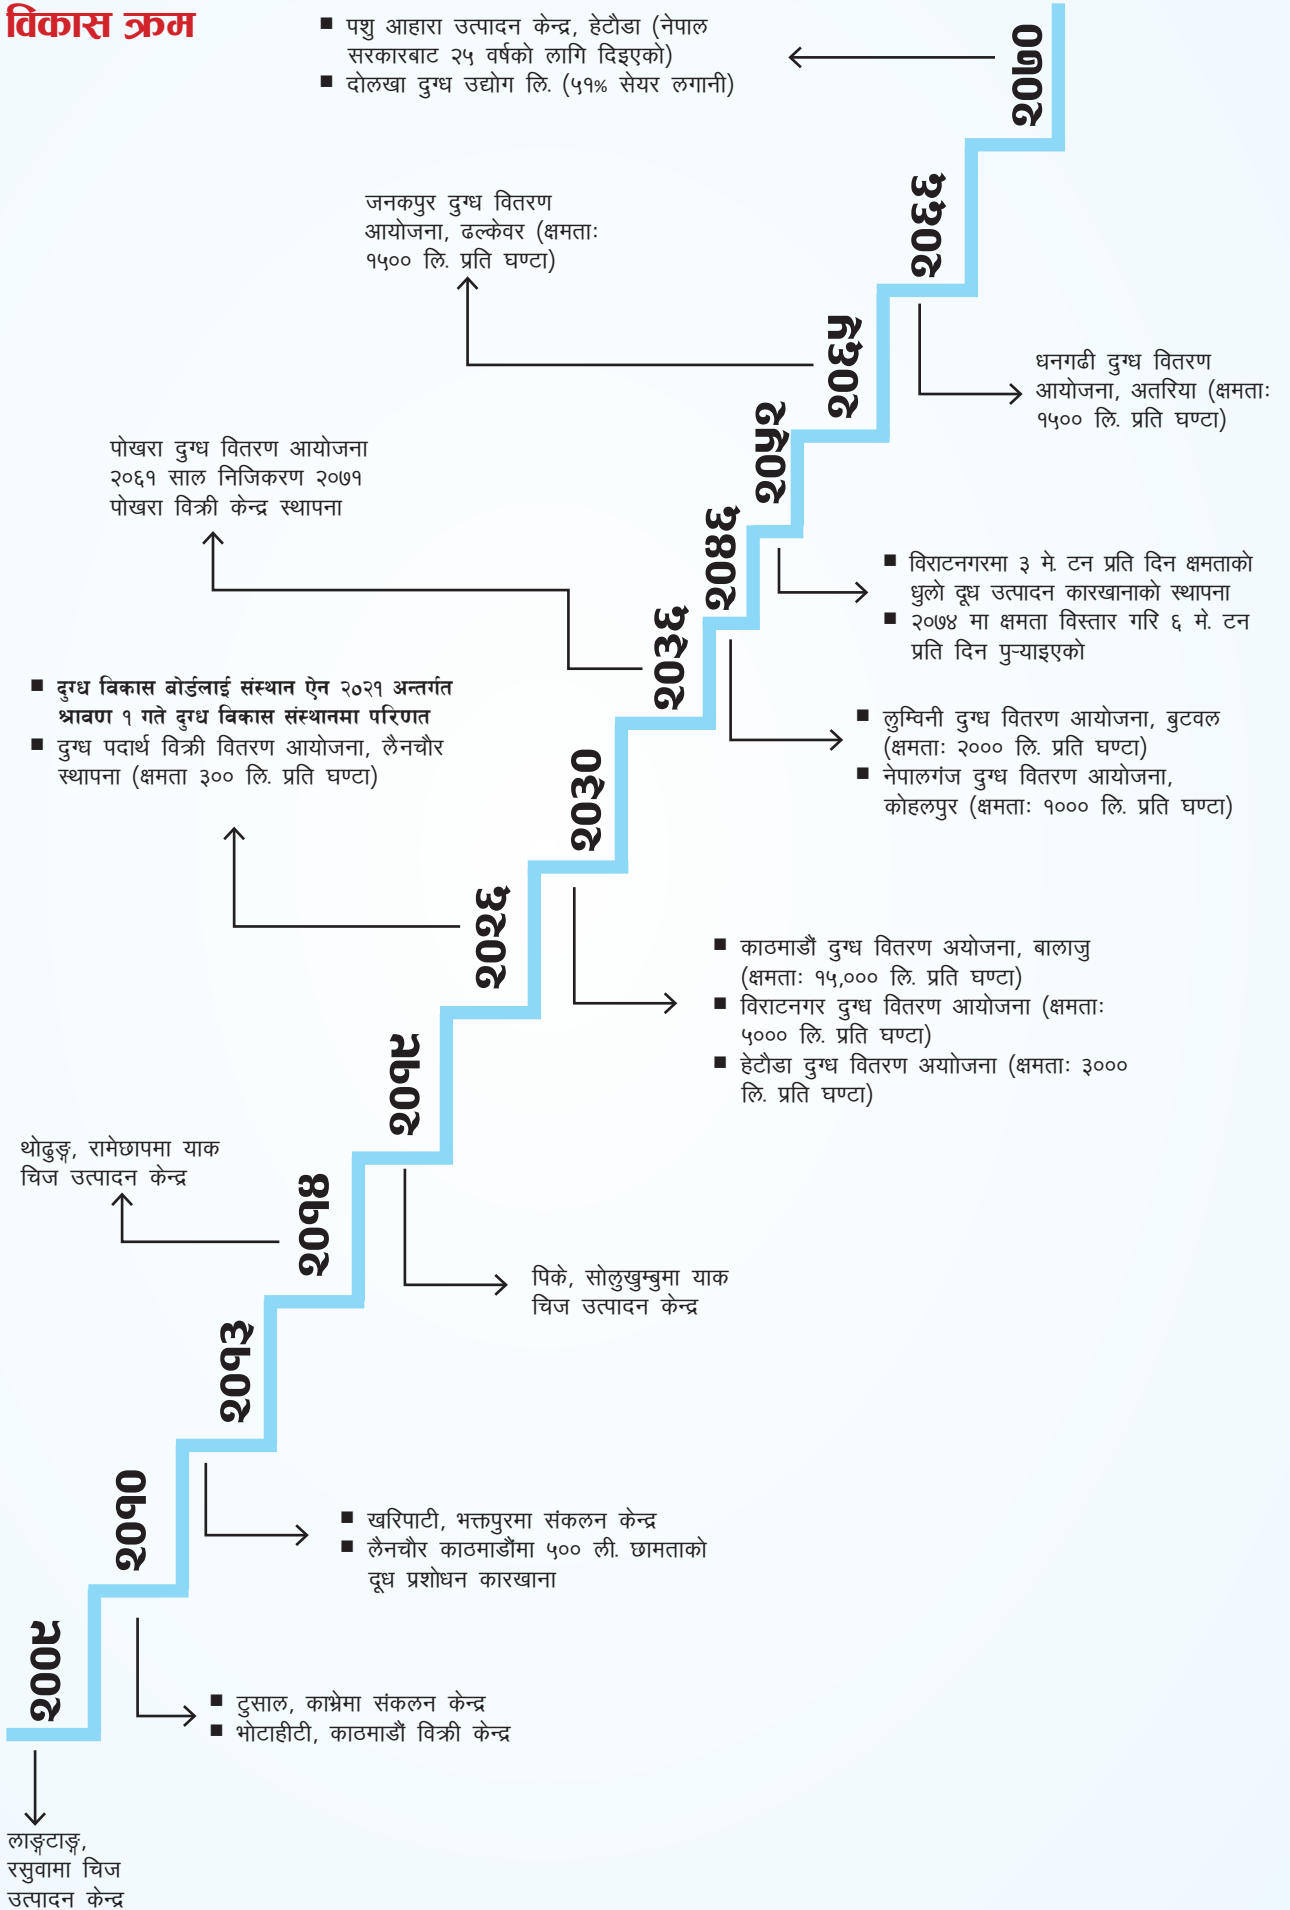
विकास क्रम

■ पशु आहारा उत्पादन केन्द्र, हेटौडा (नेपाल सरकारबाट २५ वर्षको लागि दिइएको)
■ दोलखा दुग्ध उद्योग लि. (५१% सेयर लगानी)

२०८०

जनकपुर दुग्ध वितरण आयोजना, ढल्केवर (क्षमताः १५०० लि. प्रति घण्टा)

२०३३

धनगढी दुग्ध वितरण आयोजना, अतरिया (क्षमताः १५०० लि. प्रति घण्टा)

२०३५

२०५२

पोखरा दुग्ध वितरण आयोजना २०६१ साल निजिकरण २०७१ पोखरा विक्री केन्द्र स्थापना

२०४३

■ विराटनगरमा ३ मे. टन प्रति दिन क्षमताको धुलो दूध उत्पादन कारखानाको स्थापना
■ २०७४ मा क्षमता विस्तार गरि ६ मे. टन प्रति दिन पुऱ्याइएको

२०३३

■ दुग्ध विकास बोर्डलाई संस्थान ऐन २०२१ अन्तर्गत श्रावण १ गते दुग्ध विकास संस्थानमा परिणत
■ दुग्ध पदार्थ विक्री वितरण आयोजना, लैनचौर स्थापना (क्षमता ३०० लि. प्रति घण्टा)

■ लुम्विनी दुग्ध वितरण आयोजना, बुटवल (क्षमताः २००० लि. प्रति घण्टा)
■ नेपालगंज दुग्ध वितरण आयोजना, कोहलपुर (क्षमताः १००० लि. प्रति घण्टा)

2030

२०२६

■ काठमाडौं दुग्ध वितरण अयोजना, बालाजु (क्षमताः १५,००० लि. प्रति घण्टा)
■ विराटनगर दुग्ध वितरण आयोजना (क्षमताः ५००० लि. प्रति घण्टा)
■ हेटौडा दुग्ध वितरण अयोजना (क्षमताः ३००० लि. प्रति घण्टा)

२०१८

थोढुङ्, रामेछापमा याक चिज उत्पादन केन्द्र

२०१४

पिके, सोलुखुम्बुमा याक चिज उत्पादन केन्द्र

२०१३

२०१०

■ खरिपाटी, भक्तपुरमा संकलन केन्द्र
■ लैनचौर काठमाडौंमा ५०० ली. छामताको दूध प्रशोधन कारखाना

२००९

■ टुसाल, काभ्रेमा संकलन केन्द्र
■ भोटाहीटी, काठमाडौं विक्री केन्द्र

लाङ्टाङ्, रसुवामा चिज उत्पादन केन्द्र